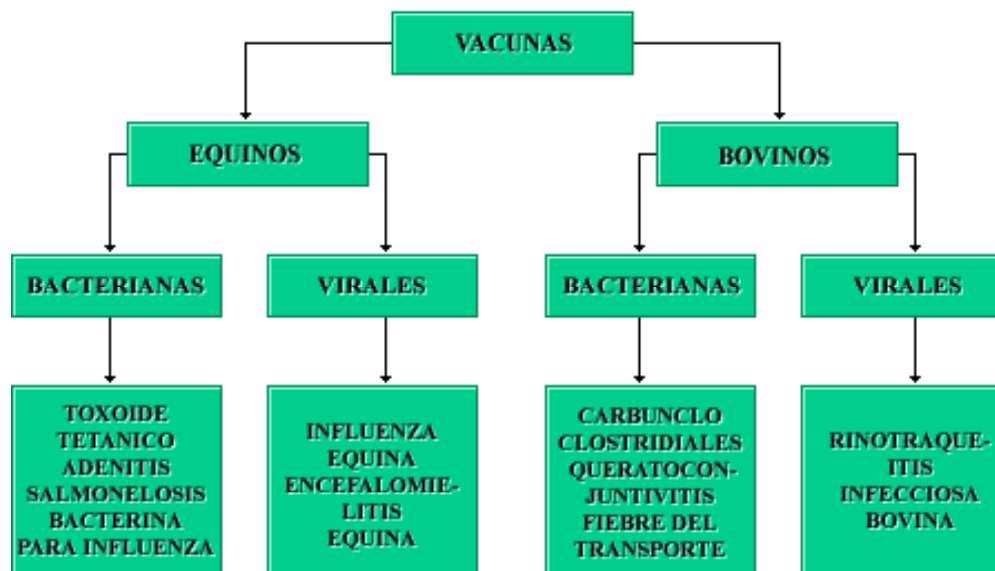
VACUNAS

EQUINOS

BOVINOS

BACTERIANAS

VIRALES

BACTERIANAS

VIRALES

TOXOIDE TETANICO ADENITIS SALMONELOSIS BACTERINA PARA INFLUENZA

INFLUENZA EQUINA ENCEFALOMIELITIS EQUINA

CARBUNCLO CLOSTRIDIALES QUERATOCONJUNTIVITIS FIEBRE DEL TRANSPORTE

RINOTRAQUEITIS INFECCIOSA BOVINA